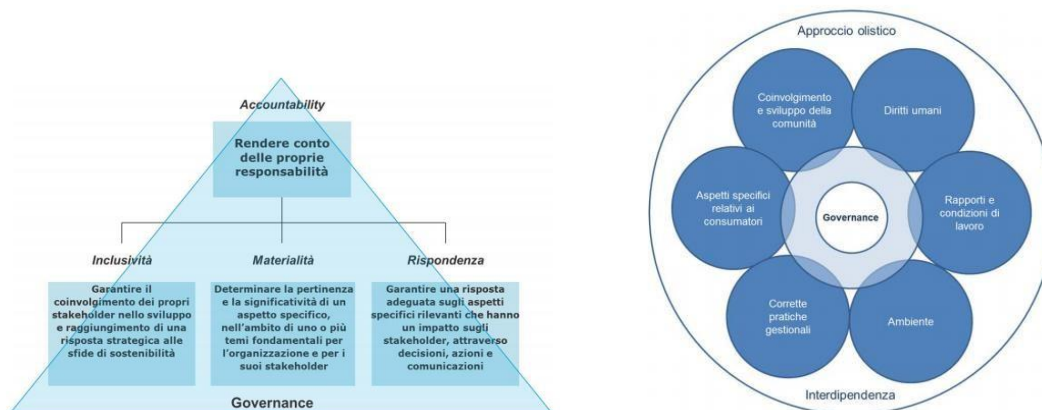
Accountability

Rendere conto delle proprie responsabilità

Inclusività

Garantire il coinvolgimento dei propri stakeholder nello sviluppo e raggiungimento di una risposta strategica alle sfide di sostenibilità

Materialità

Determinare la pertinenza e la significatività di un aspetto specifico, nell'ambito di uno o più temi fondamentali per l'organizzazione e per i suoi stakeholder

Rispondenza

Garantire una risposta adeguata sugli aspetti specifici rilevanti che hanno un impatto sugli stakeholder, attraverso decisioni, azioni e comunicazioni

Governance

Approccio olistico

Coinvolgimento e sviluppo della comunità

Diritti umani

Aspetti specifici relativi ai consumatori

Governance

Rapporti e condizioni di lavoro

Corrette pratiche gestionali

Ambiente

Interdipendenza